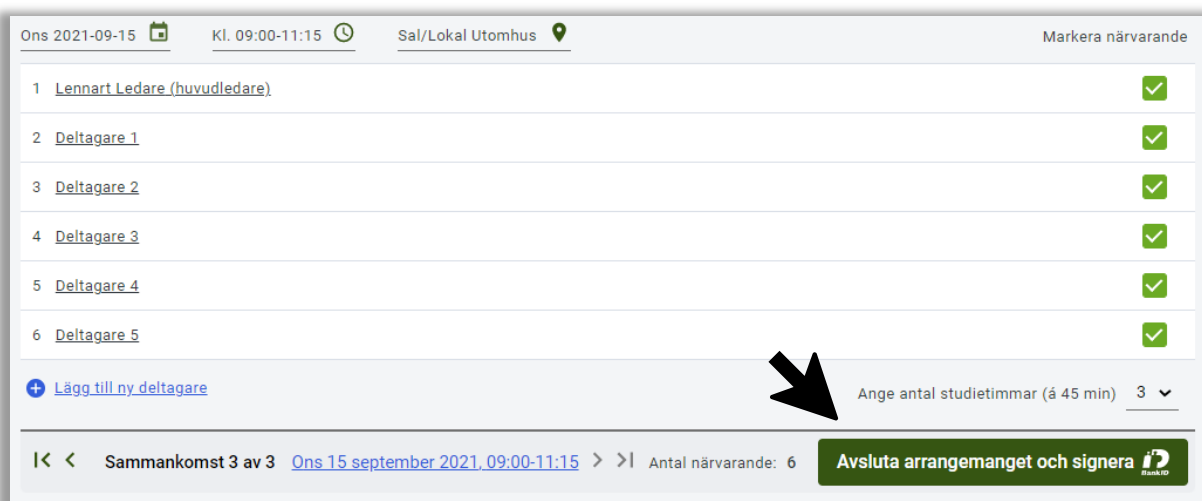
Ons 2021-09-15 Kl. 09:00-11:15 Sal/Lokal Utomhus Markera närvarande

1 Lennart Ledare (huvudledare)

2 Deltagare 1

3 Deltagare 2

4 Deltagare 3

5 Deltagare 4

6 Deltagare 5

Lägg till ny deltagare

Ange antal studietimmar (á 45 min) 3

Sammankomst 3 av 3 Ons 15 september 2021, 09:00-11:15 Antal närvarande: 6

Avsluta arrangemanget och signera BankID